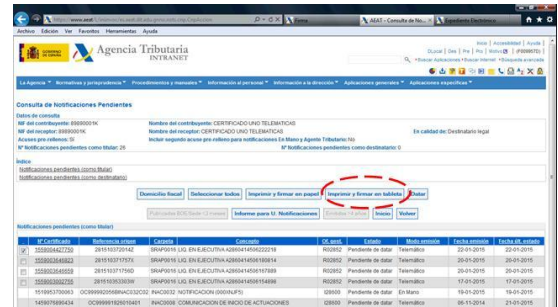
https://www.aeat.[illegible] | Zona | AEAT - Consulta de No... | Expediente Electrónico

Archivo Edición Ver Favoritos Herramientas Ayuda

GOBIERNO DE ESPAÑA | Agencia Tributaria INTRANET

Inicio | Accesibilidad | Ayuda | Ocultar | Des | Fin | Pro | Notas | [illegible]

La Agencia | Normativa y jurisprudencia | Procedimientos y manuales | Información al personal | Información a la dirección | Aplicaciones generales | Aplicaciones específicas

Consulta de Notificaciones Pendientes

Datos de consulta
NIF del contribuyente: 89890001K
NIF del receptor: 89890001K
Acuses pre rellenos: Sí
Nº Notificaciones pendientes como titular: 26
Nombre del contribuyente: CERTIFICADO UNO TELEMATICAS
Nombre del receptor: CERTIFICADO UNO TELEMATICAS
Incluir segundo acuse pre relleno para notificaciones En Mano y Agente Tributario: No
Nº Notificaciones pendientes como destinatario: 0
En calidad de: Destinatario legal

Índice
Notificaciones pendientes (como titular)
Notificaciones pendientes (como destinatario)

Domicilio fiscal | Seleccionar todos | Imprimir y firmar en papel | Imprimir y firmar en tableta | Datar
Publicadas BOE/Datar (1 meses) | Informe para U. Notificaciones | Excluidas (1 año) | Inicio | Volver

Notificaciones pendientes (como titular)

| | Nº Certificado | Referencia origen | Cargalia | Concepto | OI. emit. | Estado | Modo emisión | Fecha emisión | Fecha ult. estado |
|---|---|---|---|---|---|---|---|---|---|
| | 155900427750 | 281510372014Z | SRAP0016 | LIQ. EN EJECUTIVA A28604145062222218 | R02852 | Pendiente de datar | Telemático | 22-01-2015 | 22-01-2015 |
| | 155900364823 | 281510371757X | SRAP0016 | LIQ. EN EJECUTIVA A28604145061806814 | R02852 | Pendiente de datar | Telemático | 20-01-2015 | 20-01-2015 |
| | 155900364659 | 281510371756D | SRAP0016 | LIQ. EN EJECUTIVA A28604145061678889 | R02852 | Pendiente de datar | Telemático | 20-01-2015 | 20-01-2015 |
| | 155900302755 | 281510353303W | SRAP0016 | LIQ. EN EJECUTIVA A28604145061546698 | R02852 | Pendiente de datar | Telemático | 17-01-2015 | 17-01-2015 |
| | 151995370063 | OC9999920569NAC032C02 | INAC0032 | NOTIFICACION (000XNUFS) | I28600 | Pendiente de datar | En Mano | 19-01-2015 | 19-01-2015 |
| | 145907569434 | OC9999918250164I1 | INAC0009 | COMUNICACION DE INICIO DE ACTUACIONES | I28600 | Pendiente de datar | Telemático | 06-11-2014 | 21-01-2015 |